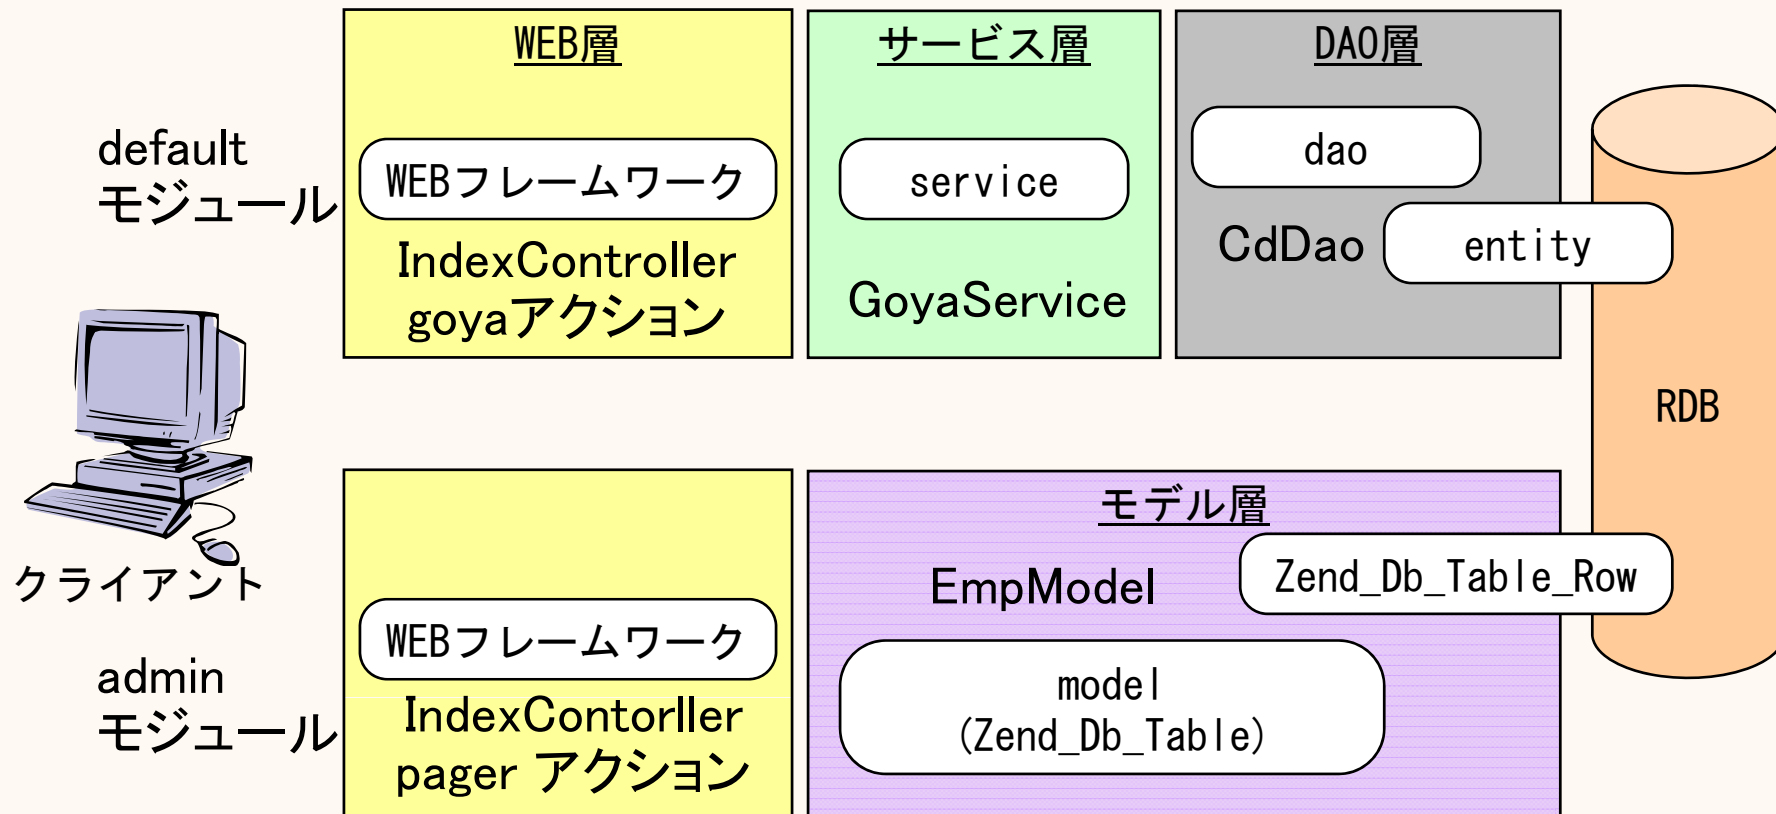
WEB層

サービス層

DAO層

default
モジュール

WEBフレームワーク

IndexController
goyaアクション

service

GoyaService

dao

CdDao

entity

RDB

クライアント

モデル層

EmpModel

Zend_Db_Table_Row

admin
モジュール

WEBフレームワーク

IndexContorller
pager アクション

model
(Zend_Db_Table)